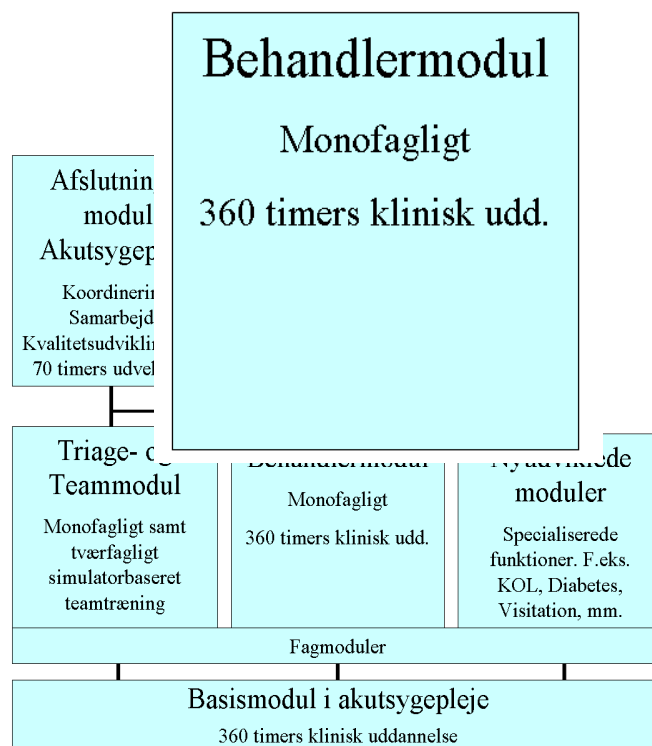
Behandlermodul

Monofagligt

360 timers klinisk udd.

Afslutnin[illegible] modul Akutsygep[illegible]

Koordinerin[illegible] Samarbejd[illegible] Kvalitetsudvikli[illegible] 70 timers udvel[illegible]

Triage- o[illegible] Teammodul

Monofagligt samt tværfagligt simulatorbaseret teamtræning

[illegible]

Monofagligt

360 timers klinisk udd.

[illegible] moduler

Specialiserede funktioner. F.eks. KOL, Diabetes, Visitation, mm.

Fagmoduler

Basismodul i akutsygepleje

360 timers klinisk uddannelse